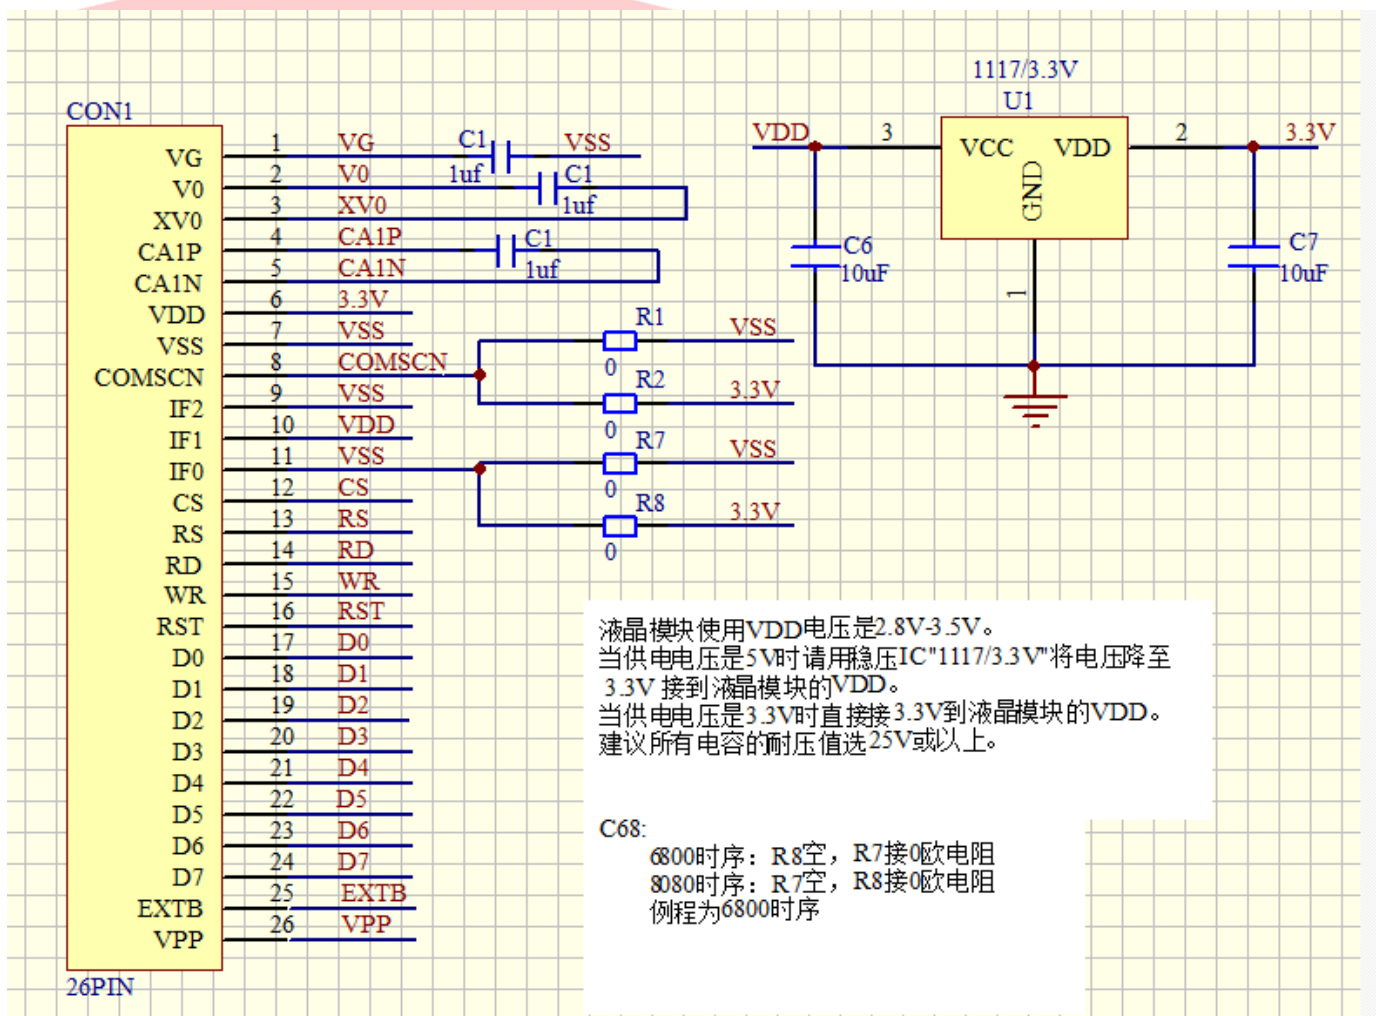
CON1

VG
V0
XV0
CA1P
CA1N
VDD
VSS
COMSCN
IF2
IF1
IF0
CS
RS
RD
WR
RST
D0
D1
D2
D3
D4
D5
D6
D7
EXTB
VPP

26PIN

1 VG
2 V0
3 XV0
4 CA1P
5 CA1N
6 3.3V
7 VSS
8 COMSCN
9 VSS
10 VDD
11 VSS
12 CS
13 RS
14 RD
15 WR
16 RST
17 D0
18 D1
19 D2
20 D3
21 D4
22 D5
23 D6
24 D7
25 EXTB
26 VPP

C1
1uf
VSS
C1
1uf
C1
1uf

R1
0
VSS
R2
0
3.3V
R7
0
VSS
R8
0
3.3V

1117/3.3V
U1
VDD
3
VCC
VDD
GND
2
3.3V
C6
10uF
C7
10uF
1

液晶模块使用VDD电压是2.8V-3.5V。
当供电电压是5V时请用稳压IC"1117/3.3V"将电压降至 3.3V 接到液晶模块的VDD。
当供电电压是3.3V时直接接3.3V到液晶模块的VDD。
建议所有电容的耐压值选25V或以上。

C68:
6800时序：R8空，R7接0欧电阻
8080时序：R7空，R8接0欧电阻
例程为6800时序